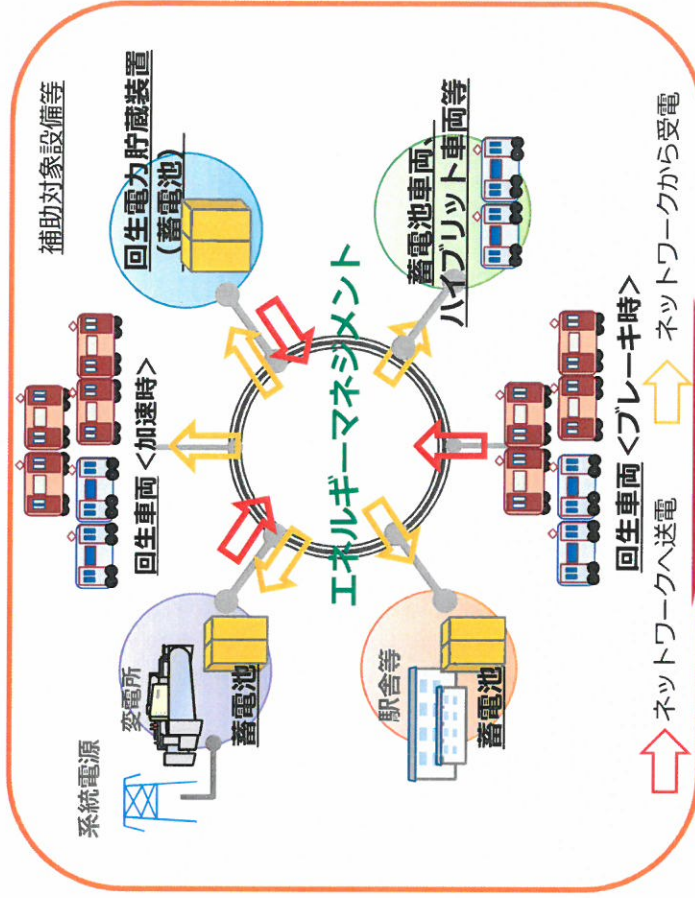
補助対象設備等

回生電力貯蔵装置
（蓄電池）

蓄電池車両、
ハイブリッド車両等

回生車両＜加速時＞

エネルギーマネジメント

回生車両＜ブレーキ時＞

系統電源

変電所

蓄電池

駅舎等

蓄電池

ネットワークへ送電

ネットワークから受電